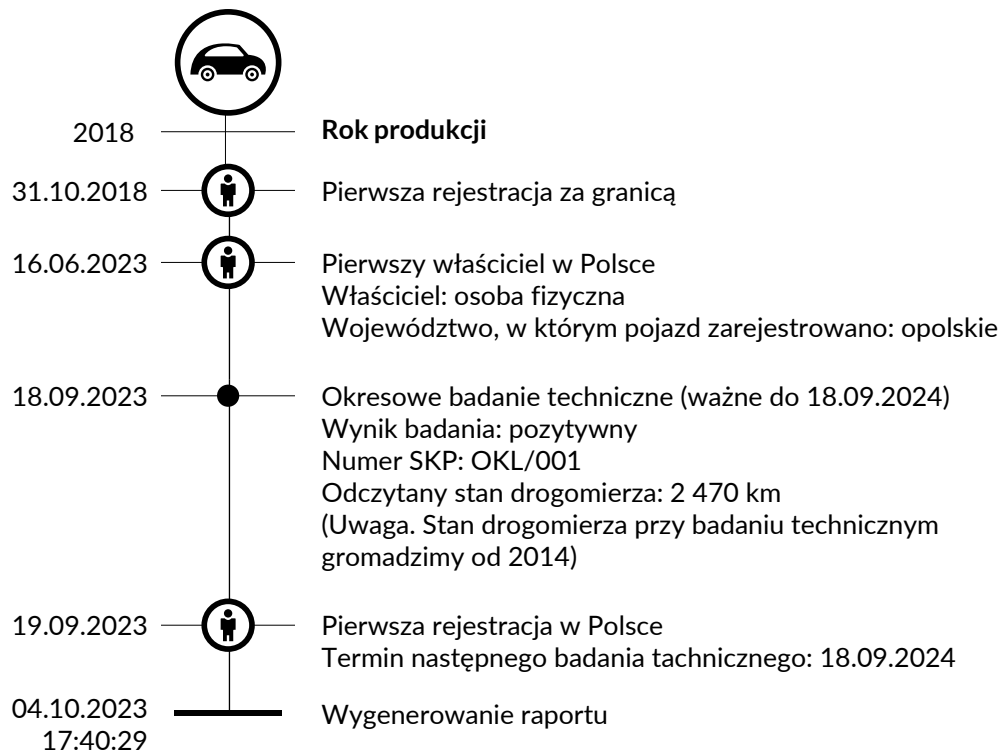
2018 **Rok produkcji**

31.10.2018 Pierwsza rejestracja za granicą

16.06.2023 Pierwszy właściciel w Polsce
Właściciel: osoba fizyczna
Województwo, w którym pojazd zarejestrowano: opolskie

18.09.2023 Okresowe badanie techniczne (ważne do 18.09.2024)
Wynik badania: pozytywny
Numer SKP: OKL/001
Odczytany stan drogomierza: 2 470 km
(Uwaga. Stan drogomierza przy badaniu technicznym gromadzimy od 2014)

19.09.2023 Pierwsza rejestracja w Polsce
Termin następnego badania tachnicznego: 18.09.2024

04.10.2023 17:40:29 Wygenerowanie raportu